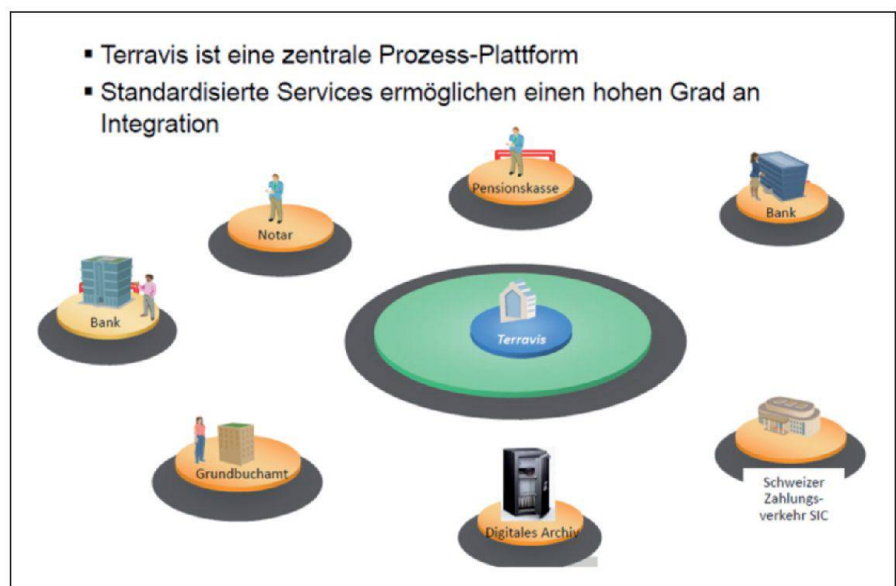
▪ Terravis ist eine zentrale Prozess-Plattform
▪ Standardisierte Services ermöglichen einen hohen Grad an Integration

Pensionskasse

Bank

Notar

Bank

Terravis

Grundbuchamt

Digitales Archiv

Schweizer Zahlungsverkehr SIC